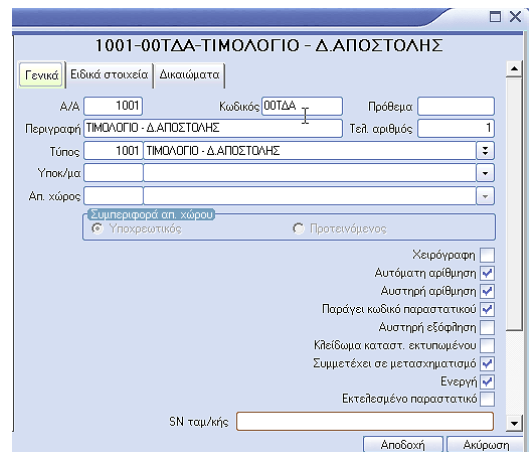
1001-00ΤΔΑ-ΤΙΜΟΛΟΓΙΟ - Δ.ΑΠΟΣΤΟΛΗΣ

Γενικά | Ειδικά στοιχεία | Δικαιώματα

Α/Α 1001
Κωδικός 00ΤΔΑ
Πρόθεμα
Περιγραφή ΤΙΜΟΛΟΓΙΟ - Δ.ΑΠΟΣΤΟΛΗΣ
Τελ. αριθμός 1
Τύπος 1001 ΤΙΜΟΛΟΓΙΟ - Δ.ΑΠΟΣΤΟΛΗΣ
Υποκ/μα
Απ. χώρος

Συμπεριφορά απ. χώρου
Υποχρεωτικός
Προτεινόμενος

Χειρόγραφη
Αυτόματη αρίθμηση
Αυστηρή αρίθμηση
Παράγει κωδικό παραστατικού
Αυστηρή εξόφληση
Κλείδωμα καταστ. εκτυπωμένου
Συμμετέχει σε μετασχηματισμό
Ενεργή
Εκτελεσμένο παραστατικό

SN ταμ/κής

Αποδοχή Ακύρωση